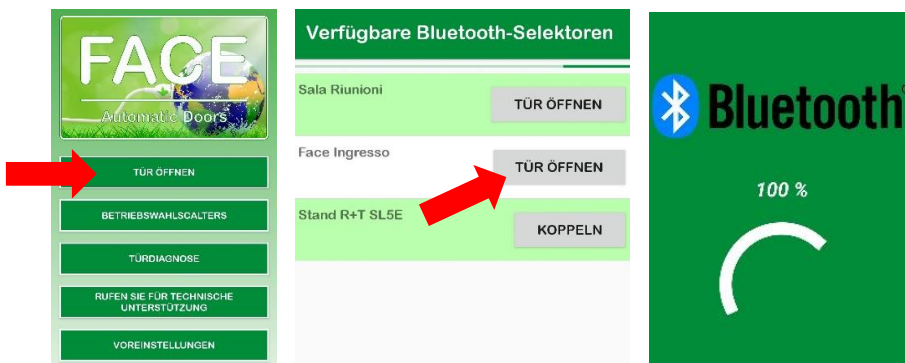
FACE
Automatic Doors

TÜR ÖFFNEN

BETRIEBSWAHLSCALTERS

TÜRDIAGNOSE

RUFEN SIE FÜR TECHNISCHE UNTERSTÜTZUNG

VOREINSTELLUNGEN

Verfügbare Bluetooth-Selektoren

Sala Riunioni
TÜR ÖFFNEN

Face Ingresso
TÜR ÖFFNEN

Stand R+T SL5E
KOPPELN

Bluetooth

100 %